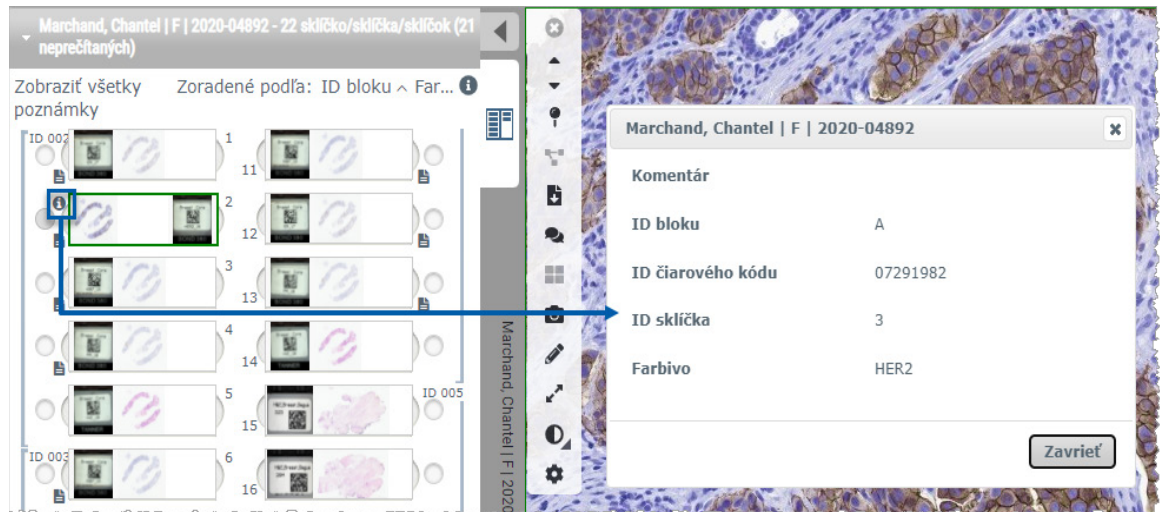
Marchand, Chantel | F | 2020-04892 - 22 sklíčko/sklíčka/sklíčok (21 neprečítaných)

Zobraziť všetky poznámky

Zoradené podľa: ID bloku ^ Far...

ID 002

1

11

2

12

3

13

4

14

5

15

ID 005

ID 003

6

16

Marchand, Chantel | F | 2020

Marchand, Chantel | F | 2020-04892

Komentár

ID bloku A

ID čiarového kódu 07291982

ID sklíčka 3

Farbivo HER2

Zavrieť